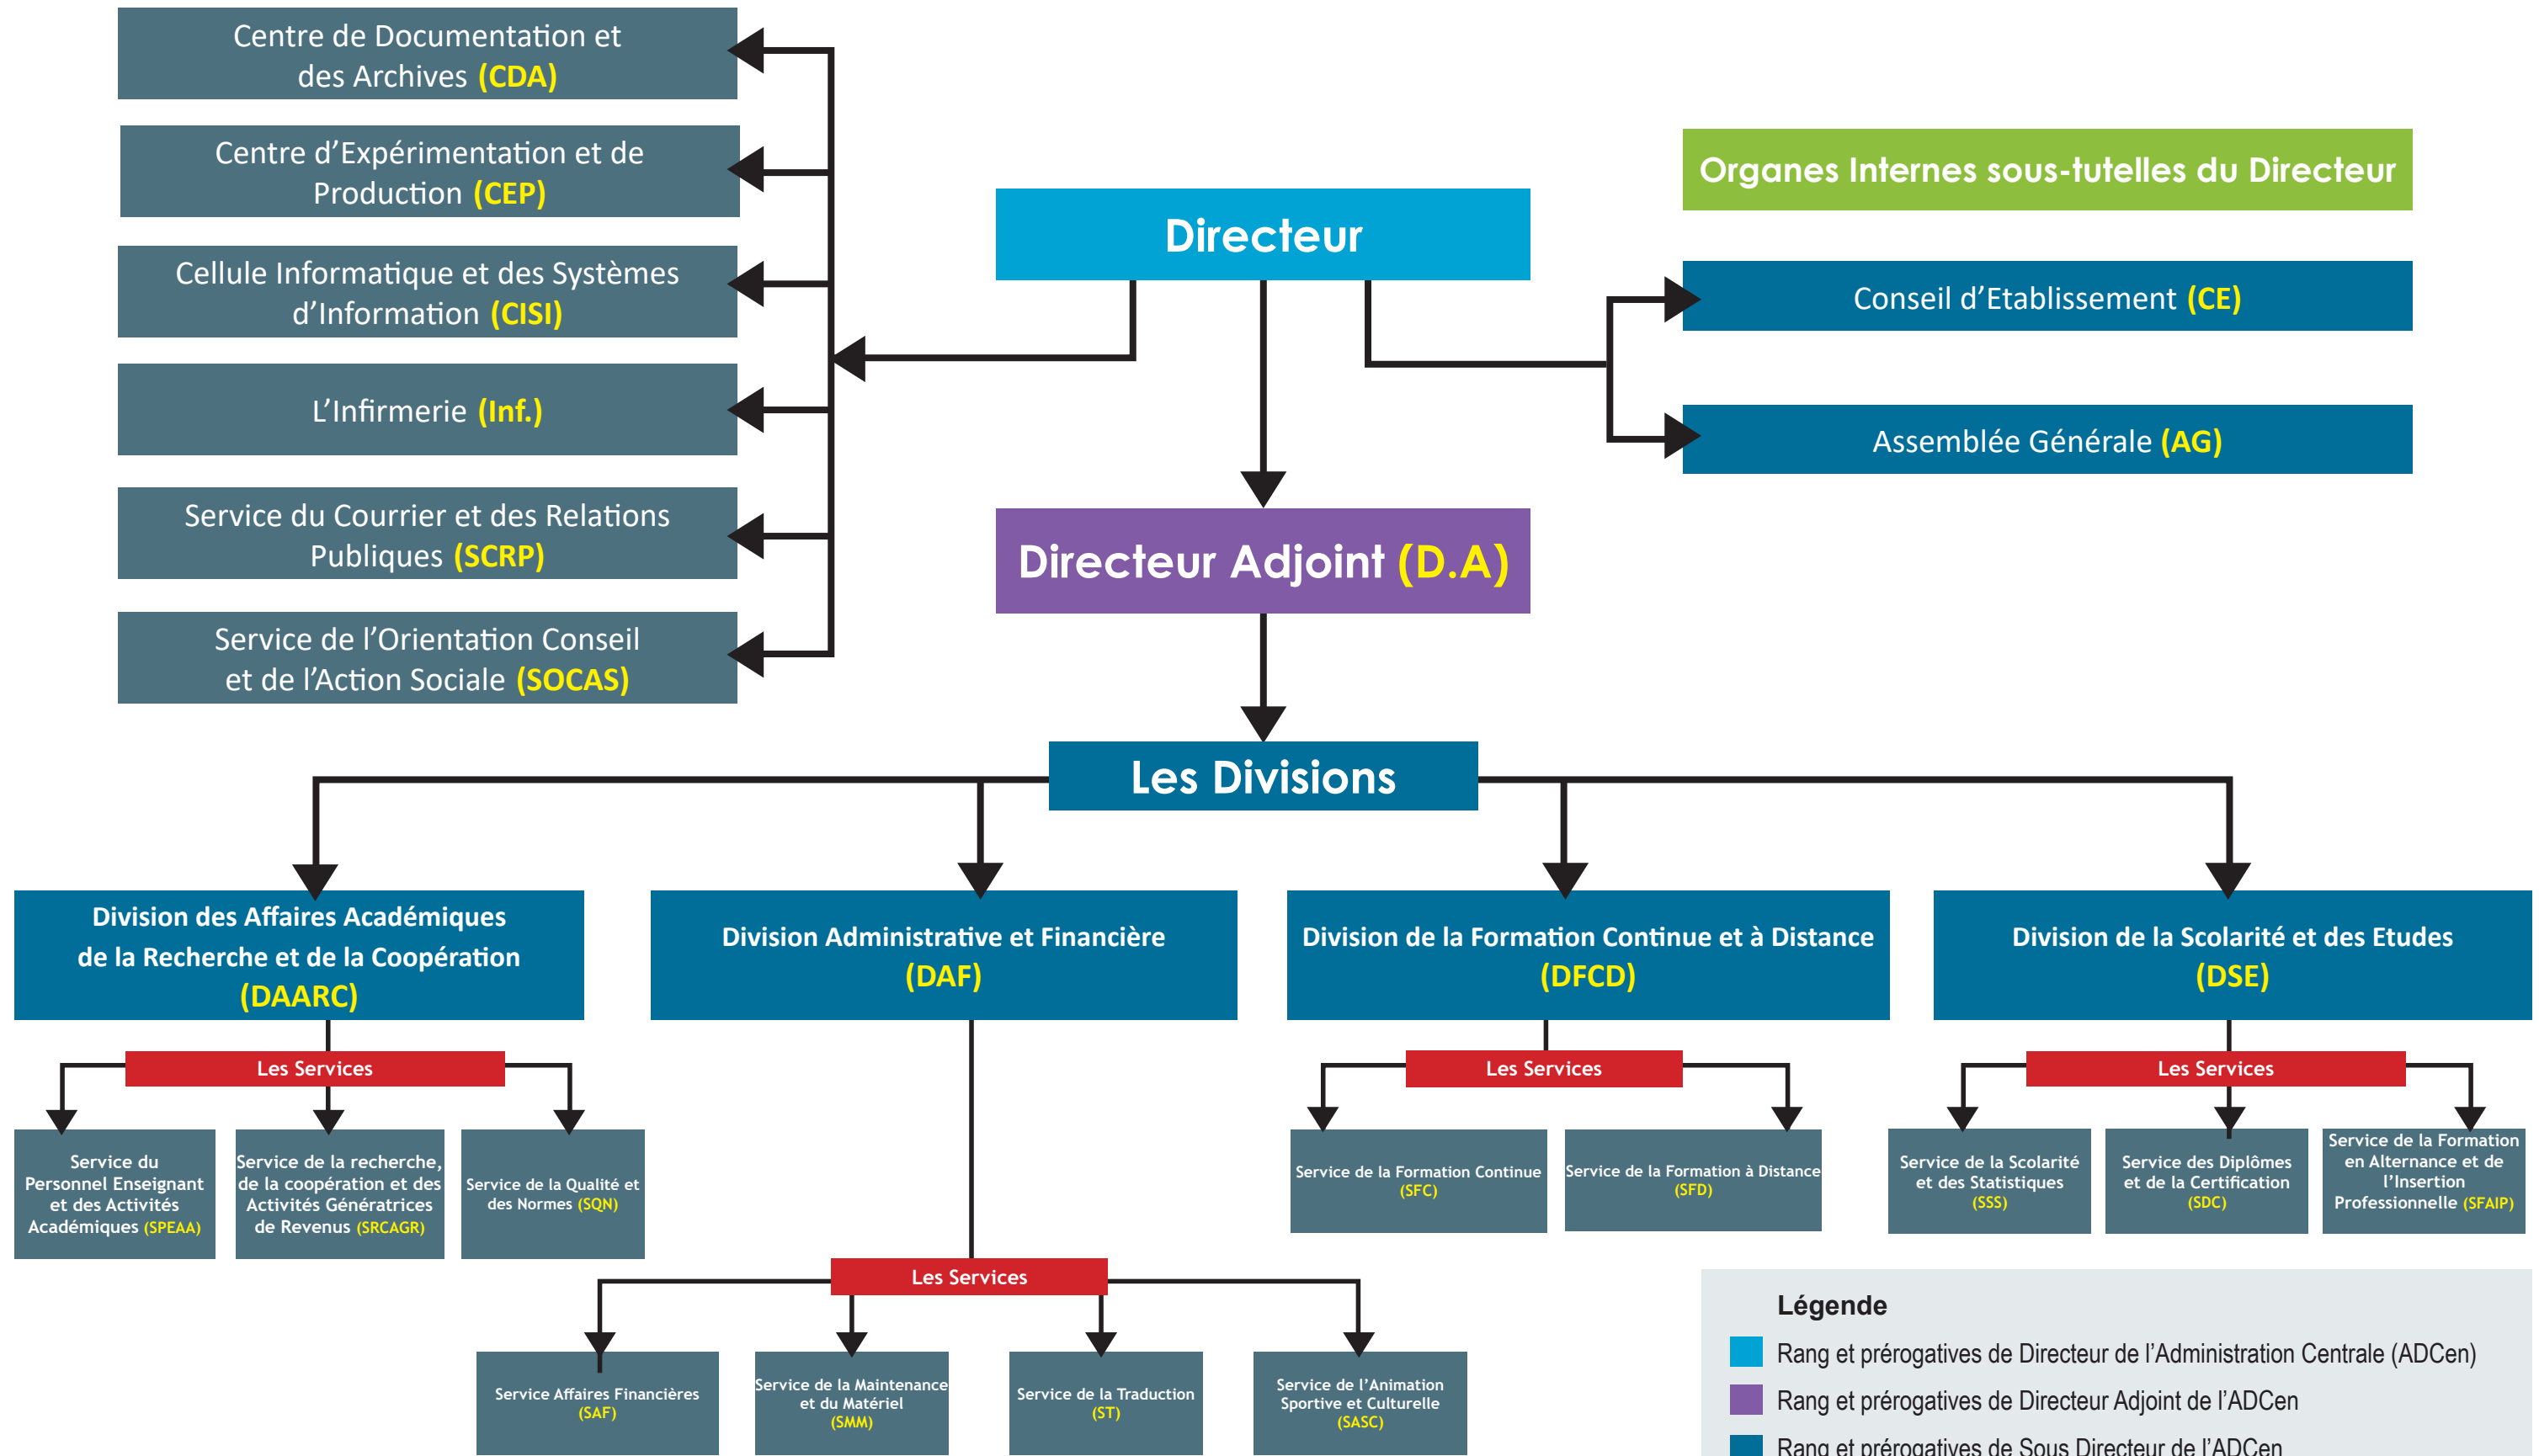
Centre de Documentation et des Archives (CDA)

Centre d'Expérimentation et de Production (CEP)

Cellule Informatique et des Systèmes d'Information (CISI)

L'Infirmerie (Inf.)

Service du Courrier et des Relations Publiques (SCRP)

Service de l'Orientation Conseil et de l'Action Sociale (SOCAS)

Directeur

Organes Internes sous-tutelles du Directeur

Conseil d'Etablissement (CE)

Assemblée Générale (AG)

Directeur Adjoint (D.A)

Les Divisions

Division des Affaires Académiques de la Recherche et de la Coopération (DAARC)

Division Administrative et Financière (DAF)

Division de la Formation Continue et à Distance (DFCD)

Division de la Scolarité et des Etudes (DSE)

Les Services

Service du Personnel Enseignant et des Activités Académiques (SPEAA)

Service de la recherche, de la coopération et des Activités Génératrices de Revenus (SRCAGR)

Service de la Qualité et des Normes (SQN)

Les Services

Service de la Formation Continue (SFC)

Service de la Formation à Distance (SFD)

Les Services

Service de la Scolarité et des Statistiques (SSS)

Service des Diplômes et de la Certification (SDC)

Service de la Formation en Alternance et de l'Insertion Professionnelle (SFAIP)

Les Services

Service Affaires Financières (SAF)

Service de la Maintenance et du Matériel (SMM)

Service de la Traduction (ST)

Service de l'Animation Sportive et Culturelle (SASC)

Légende

Rang et prérogatives de Directeur de l'Administration Centrale (ADCen)

Rang et prérogatives de Directeur Adjoint de l'ADCen

Rang et prérogatives de Sous Directeur de l'ADCen